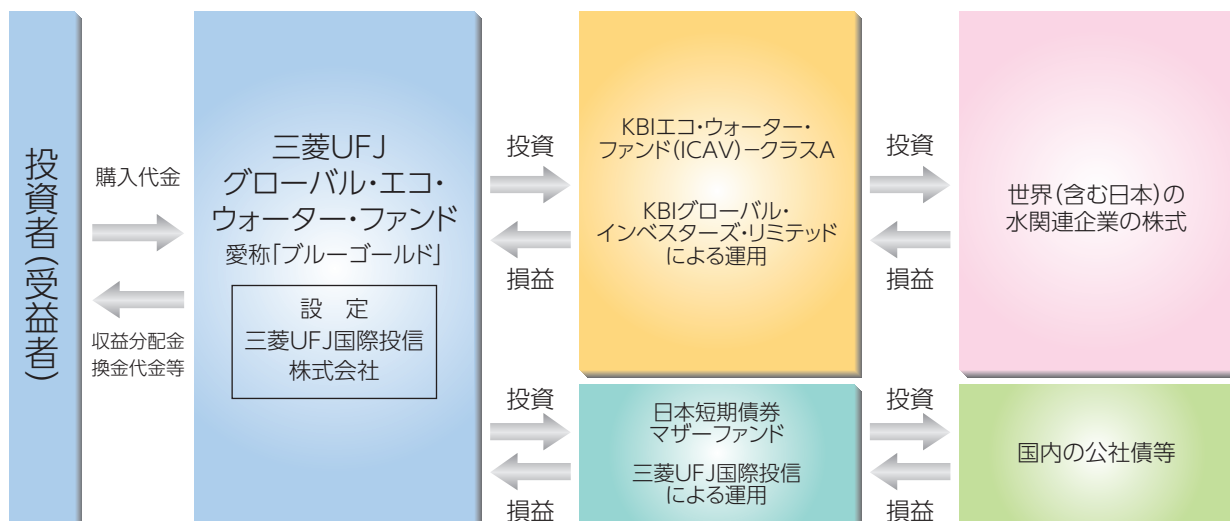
投資者(受益者)

購入代金

収益分配金
換金代金等

三菱UFJ
グローバル・エコ・
ウォーター・ファンド
愛称「ブルーゴールド」

設 定
三菱UFJ国際投信
株式会社

投資

損益

KBIエコ・ウォーター・
ファンド(ICAV)ークラスA

KBIグローバル・
インベスターズ・リミテッド
による運用

投資

損益

世界(含む日本)の
水関連企業の株式

投資

損益

日本短期債券
マザーファンド

三菱UFJ国際投信
による運用

投資

損益

国内の公社債等